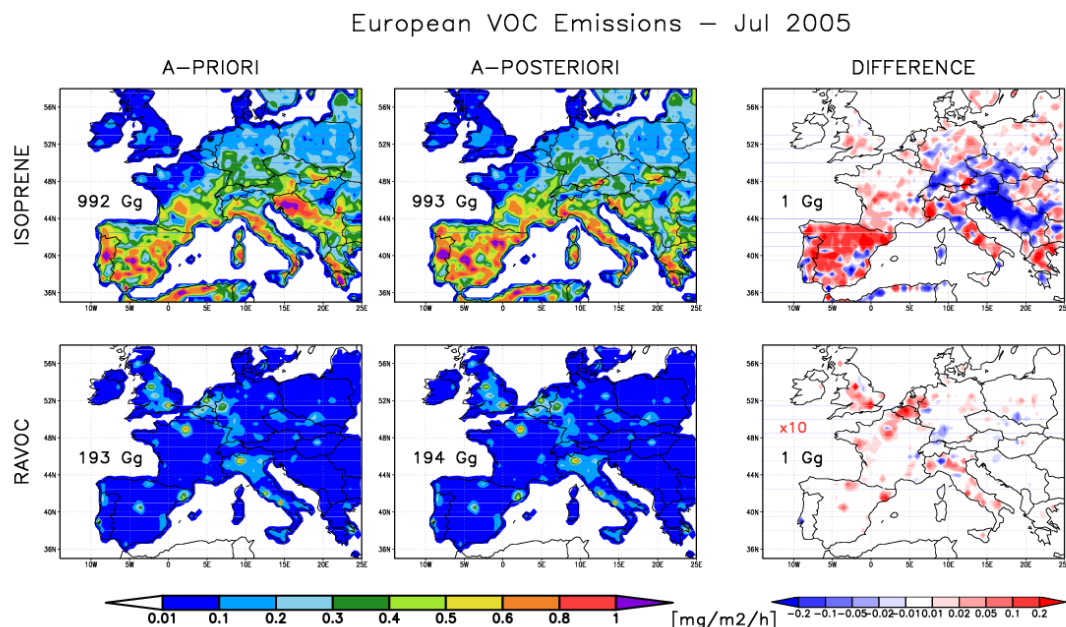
European VOC Emissions – Jul 2005

A–PRIORI

A–POSTERIORI

DIFFERENCE

ISOPRENE

56N
52N
48N
44N
40N
36N

992 Gg

10W 5W 0 5E 10E 15E 20E 25E

56N
52N
48N
44N
40N
36N

993 Gg

10W 5W 0 5E 10E 15E 20E 25E

56N
52N
48N
44N
40N
36N

1 Gg

10W 5W 0 5E 10E 15E 20E 25

RAVOC

56N
52N
48N
44N
40N
36N

193 Gg

10W 5W 0 5E 10E 15E 20E 25E

56N
52N
48N
44N
40N
36N

194 Gg

10W 5W 0 5E 10E 15E 20E 25E

56N
52N
48N
44N
40N
36N

x10

1 Gg

10W 5W 0 5E 10E 15E 20E 25

0.01 0.1 0.2 0.3 0.4 0.5 0.6 0.8 1 [mg/m2/h]

−0.2 −0.1 −0.05 −0.02 −0.01 0.01 0.02 0.05 0.1 0.2